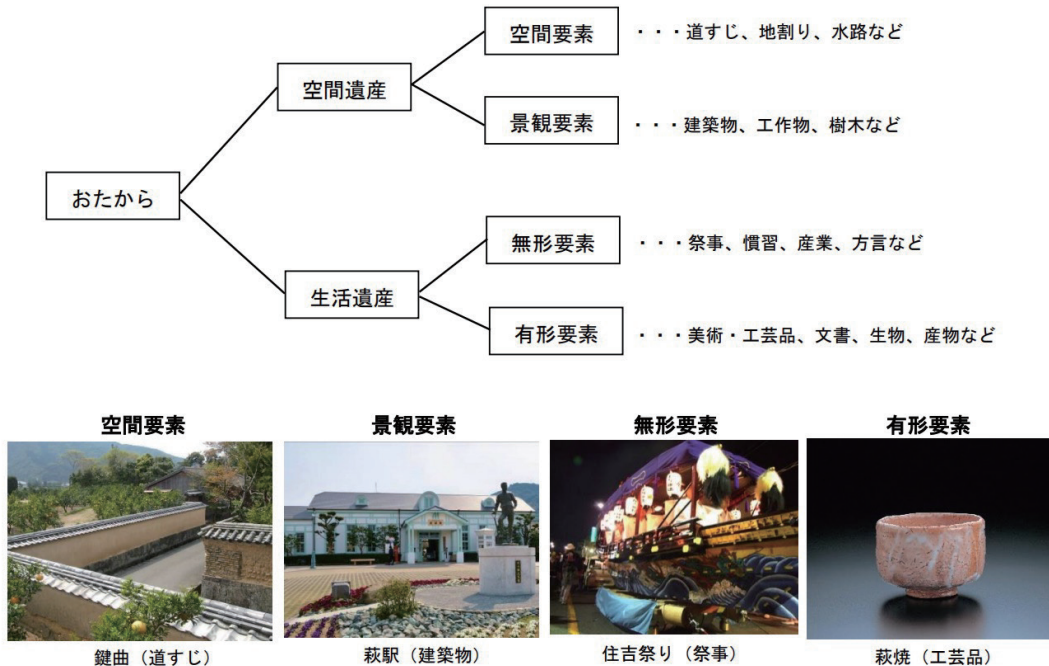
おたから

空間遺産

空間要素　・・・道すじ、地割り、水路など

景観要素　・・・建築物、工作物、樹木など

生活遺産

無形要素　・・・祭事、慣習、産業、方言など

有形要素　・・・美術・工芸品、文書、生物、産物など

空間要素

鍵曲（道すじ）

景観要素

萩駅（建築物）

無形要素

住吉祭り（祭事）

有形要素

萩焼（工芸品）